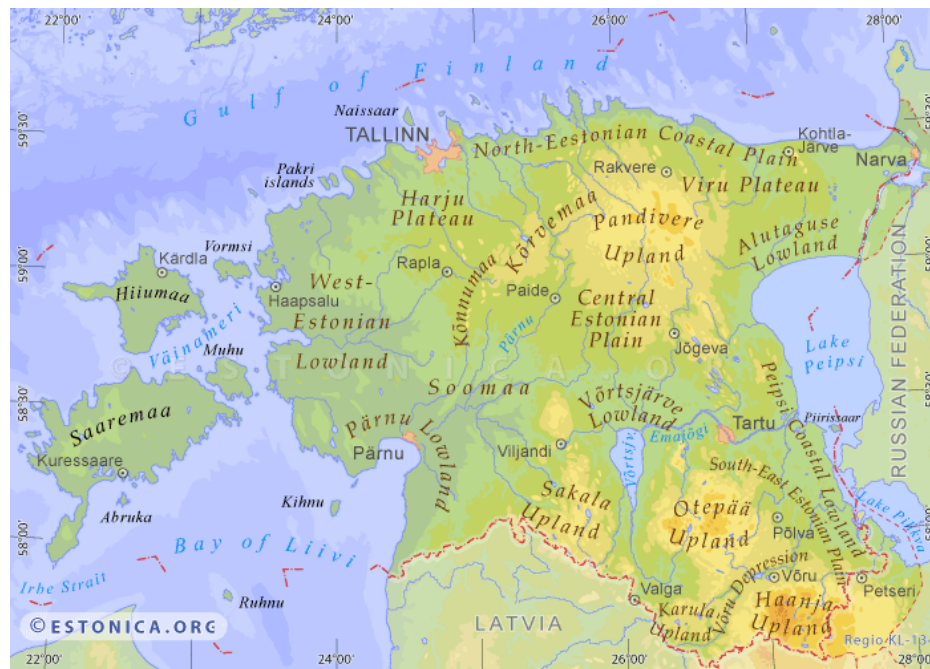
22°00'
24°00'
26°00'
28°00'
Gulf of Finland
59°30'
Naissaar
TALLINN
North-Estonian Coastal Plain
Kohtla-Järve
Narva
Rakvere
Viru Plateau
Pakri islands
Harju Plateau
Kõrvemaa
Pandivere Upland
Alutaguse Lowland
59°00'
Vormsi
Kärdla
Rapla
Hiiumaa
Haapsalu
West-Estonian Lowland
Kõnnumaa
Paide
Central Estonian Plain
RUSSIAN FEDERATION
Väinameri
Muhu
Pärnu
Jõgeva
Lake Peipsi
58°30'
Soomaa
Võrtsjärve Lowland
Peipsi Coastal Lowland
Saaremaa
Pärnu Lowland
Tartu
Piirissaar
Kuressaare
Pärnu
Viljandi
Emajõgi
Võrtsjärv
South-East Estonian Lowland
Kihnu
Sakala Upland
Otepää Upland
Põlva
Lake Pihkva
58°00'
Abruka
Bay of Liivi
Võru Depression
Võru
Irbe Strait
Valga
Petseri
Ruhnu
LATVIA
Karula Upland
Haanja Upland
©ESTONICA.ORG
Regio KL-13
22°00'
24°00'
26°00'
28°00'